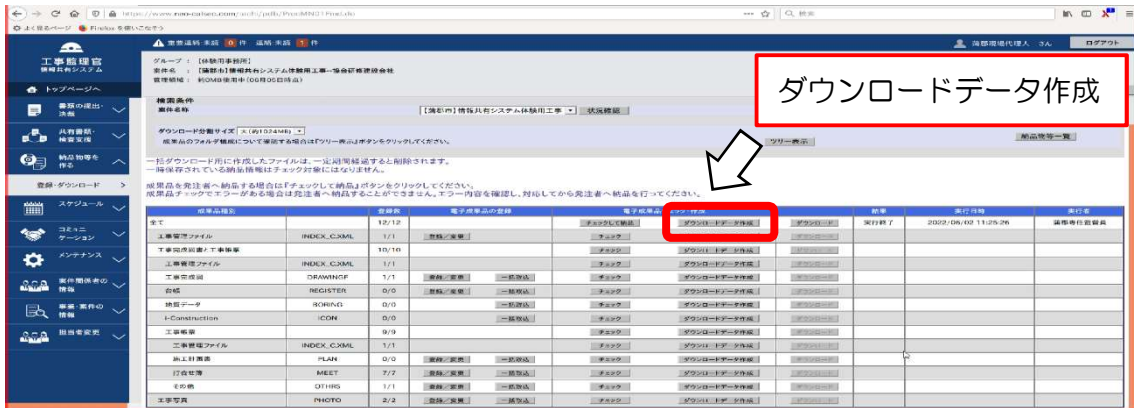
https://www.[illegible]/ProdMN01Frset.do

よく見るページ　Firefox を使いこなそう

重要連絡 未読 0 件　連絡 未読 1 件　滝那須現場代理人 さん　ログアウト

工事監理官
情報共有システム

グループ：【体験用新】
案件名：【滝那市】情報共有システム体験用工事～滝合研修建設会社
容量領域：約0MB使用中（00月00日時点）

トップページへ
書類の提出・決裁
共有書類・検索支援
納品物等を作る
登録・ダウンロード
スケジュール
コミュニケーション
メンテナンス
案件関係者の情報
事業・案件の情報
担当者変更

ダウンロードデータ作成

検索条件
案件名称　【滝那市】情報共有システム体験用工事　状況確認

ダウンロード分割サイズ　大（約1024MB）
成果品のフォルダ構成について確認する場合は「ツリー表示」ボタンをクリックしてください。　ツリー表示　納品物等一覧

一括ダウンロード用に作成したファイルは、一定期間経過すると削除されます。
一時保存されている納品情報はチェック対象になりません。

成果品を発注者へ納品する場合は「チェックして納品」ボタンをクリックしてください。
成果品チェックでエラーがある場合は発注者へ納品することができません。エラー内容を確認し、対応してから発注者へ納品を行ってください。

| 成果品種別 | | 登録数 | 電子成果品の登録 | | 電子成果品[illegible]作成 | | | 結果 | 実行日時 | 実行者 |
|---|---|---|---|---|---|---|---|---|---|---|
| 全て | | 12/12 | | | チェックして納品 | ダウンロードデータ作成 | ダウンロード | 実行終了 | 2022/06/02 11:25:26 | 滝那市監督員 |
| 工事管理ファイル | INDEX_CXML | 1/1 | 登録／変更 | | チェック | ダウンロードデータ作成 | ダウンロード | | | |
| 工事完成図書／工事帳票 | | 10/10 | | | チェック | ダウンロードデータ作成 | ダウンロード | | | |
| 工事管理ファイル | INDEX_CXML | 1/1 | | | チェック | ダウンロードデータ作成 | ダウンロード | | | |
| 工事完成図 | DRAWINGF | 1/1 | 登録／変更 | 一括取込 | チェック | ダウンロードデータ作成 | ダウンロード | | | |
| 台帳 | REGISTER | 0/0 | 登録／変更 | 一括取込 | チェック | ダウンロードデータ作成 | ダウンロード | | | |
| 地質データ | BORING | 0/0 | | 一括取込 | チェック | ダウンロードデータ作成 | ダウンロード | | | |
| i-Construction | ICON | 0/0 | | 一括取込 | チェック | ダウンロードデータ作成 | ダウンロード | | | |
| 工事帳票 | | 9/9 | | | チェック | ダウンロードデータ作成 | ダウンロード | | | |
| 工事管理ファイル | INDEX_CXML | 1/1 | | | チェック | ダウンロードデータ作成 | ダウンロード | | | |
| 施工計画書 | PLAN | 0/0 | 登録／変更 | 一括取込 | チェック | ダウンロードデータ作成 | ダウンロード | | | |
| 打合せ簿 | MEET | 7/7 | 登録／変更 | 一括取込 | チェック | ダウンロードデータ作成 | ダウンロード | | | |
| その他 | OTHRS | 1/1 | 登録／変更 | 一括取込 | チェック | ダウンロードデータ作成 | ダウンロード | | | |
| 工事写真 | PHOTO | 2/2 | 登録／変更 | 一括取込 | チェック | ダウンロードデータ作成 | ダウンロード | | | |